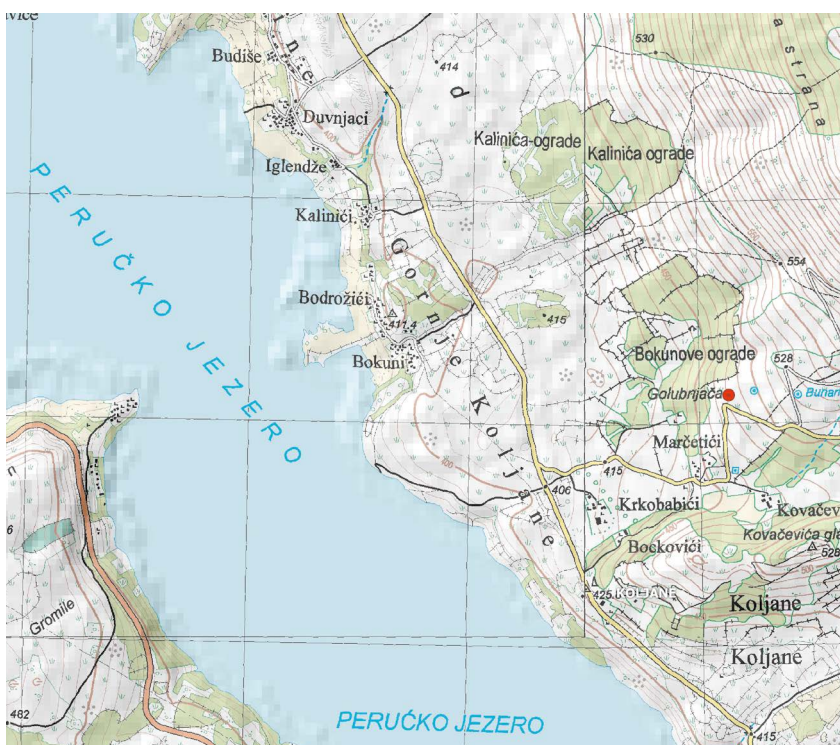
ivice
Budiše
ne
d
414
530
strana
Duvnjaci
Kalinića-ograde
Kalinića ograde
Iglendže
Kalinići
Gornje Koljane
PERUČKO JEZERO
554
Bodrožići
411.4
415
Bokuni
Bokunove ograde
528
Golubrijača
Bunar
Marčetići
415
406
Krkobabići
Kovačev
Kovačevića gla
Bockovići
528
425
KOLJANE
Koljane
Gromile
Koljane
482
PERUĆKO JEZERO
415